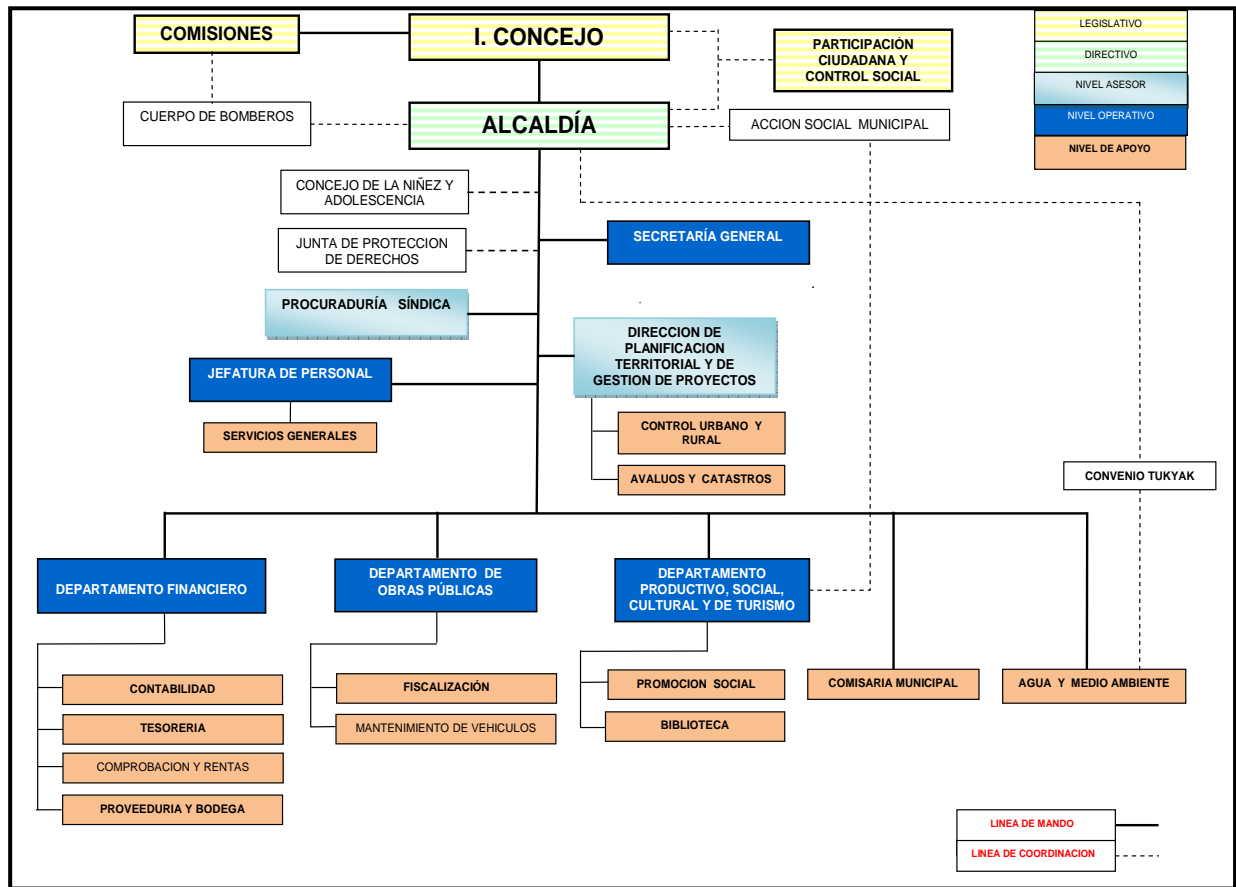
COMISIONES

I. CONCEJO

PARTICIPACIÒN CIUDADANA Y CONTROL SOCIAL

LEGISLATIVO

DIRECTIVO

NIVEL ASESOR

NIVEL OPERATIVO

NIVEL DE APOYO

CUERPO DE BOMBEROS

ALCALDÍA

ACCION SOCIAL MUNICIPAL

CONCEJO DE LA NIÑEZ Y ADOLESCENCIA

JUNTA DE PROTECCION DE DERECHOS

SECRETARÍA GENERAL

PROCURADURÍA SÍNDICA

DIRECCION DE PLANIFICACION TERRITORIAL Y DE GESTION DE PROYECTOS

JEFATURA DE PERSONAL

SERVICIOS GENERALES

CONTROL URBANO Y RURAL

AVALUOS Y CATASTROS

CONVENIO TUKYAK

DEPARTAMENTO FINANCIERO

DEPARTAMENTO DE OBRAS PÚBLICAS

DEPARTAMENTO PRODUCTIVO, SOCIAL, CULTURAL Y DE TURISMO

CONTABILIDAD

TESORERIA

COMPROBACION Y RENTAS

PROVEEDURIA Y BODEGA

FISCALIZACIÓN

MANTENIMIENTO DE VEHICULOS

PROMOCION SOCIAL

BIBLIOTECA

COMISARIA MUNICIPAL

AGUA Y MEDIO AMBIENTE

LINEA DE MANDO

LINEA DE COORDINACION